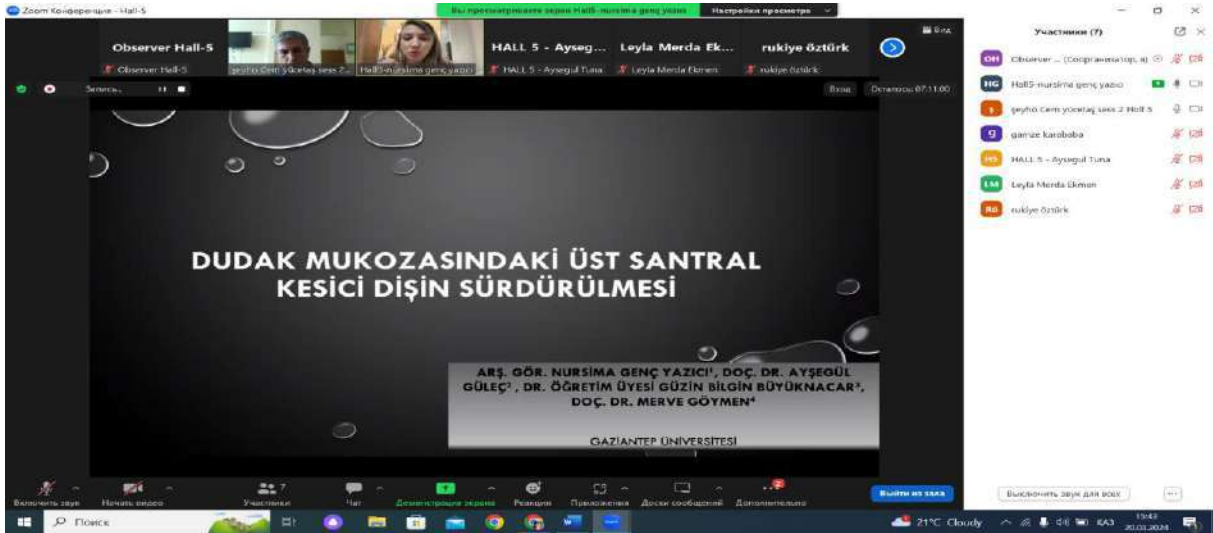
Zoom Конференция - Hall-5

Вы просматриваете экран Hall5-nursima genç yazıcı

Настройки просмотра

Observer Hall-5

Observer Hall-5

şeyho Cem yüceltaş sess 2...

Hall5-nursima genç yazıcı

HALL 5 - Ayseg...

HALL 5 - Aysegul Tuna

Leyla Merda Ek...

Leyla Merda Ekmen

rukiye öztürk

rukiye öztürk

Вид

Запись...

Вход

Осталось: 07:11:00

DUDAK MUKOZASINDAKİ ÜST SANTRAL KESİCİ DİŞİN SÜRDÜRÜLMESİ

ARŞ. GÖR. NURSİMA GENÇ YAZICI¹, DOÇ. DR. AYŞEGÜL GÜLEÇ², DR. ÖĞRETİM ÜYESİ GÜZİN BİLGİN BÜYÜKNACAR³, DOÇ. DR. MERVE GÖYMEN⁴

GAZİANTEP ÜNİVERSİTESİ

Участники (7)

OH Observer ... (Сопровождающий, я)

HG Hall5-nursima genç yazıcı

ş şeyho Cem yüceltaş sess 2 Hall 5

g gamze karababa

HS HALL 5 - Aysegul Tuna

LM Leyla Merda Ekmen

RÖ rukiye öztürk

Включить звук

Начать видео

7 Участники

Чат

Демонстрация экрана

Реакции

Приложения

Доски сообщений

Дополнительно

Выйти из зала

Выключить звук для всех

...

Поиск

21°C Cloudy

КАЗ

15:43

20.03.2024